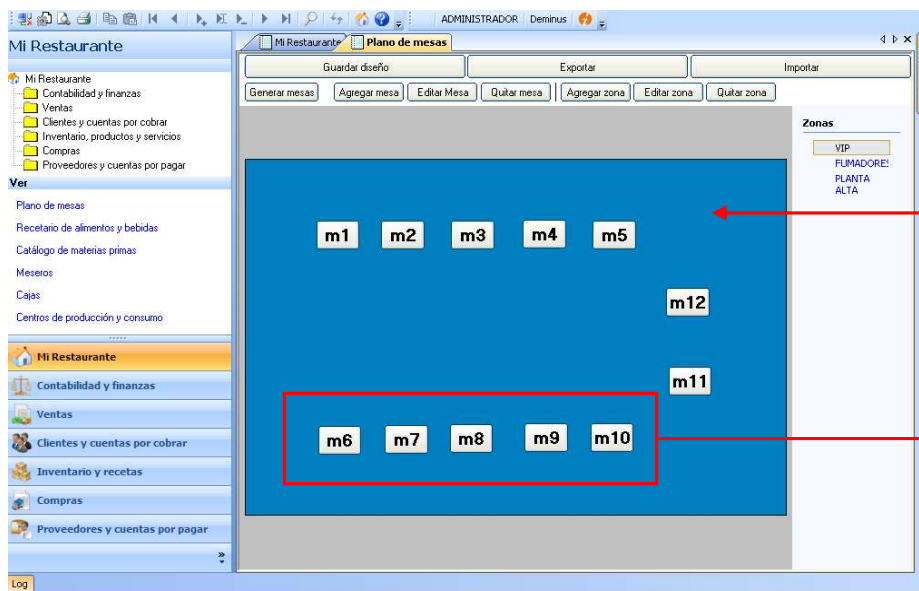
ADMINISTRADOR Deminus

Mi Restaurante

Mi Restaurante
Contabilidad y finanzas
Ventas
Clientes y cuentas por cobrar
Inventario, productos y servicios
Compras
Proveedores y cuentas por pagar

Ver
Plano de mesas
Recetario de alimentos y bebidas
Catálogo de materias primas
Meseros
Cajas
Centros de producción y consumo

Mi Restaurante
Contabilidad y finanzas
Ventas
Clientes y cuentas por cobrar
Inventario y recetas
Compras
Proveedores y cuentas por pagar

Log

Mi Restaurante
Plano de mesas

Guardar diseño
Exportar
Importar

Generar mesas
Agregar mesa
Editar Mesa
Quitar mesa
Agregar zona
Editar zona
Quitar zona

m1 m2 m3 m4 m5
m12
m11
m6 m7 m8 m9 m10

Zonas
VIP
FUMADORES
PLANTA ALTA